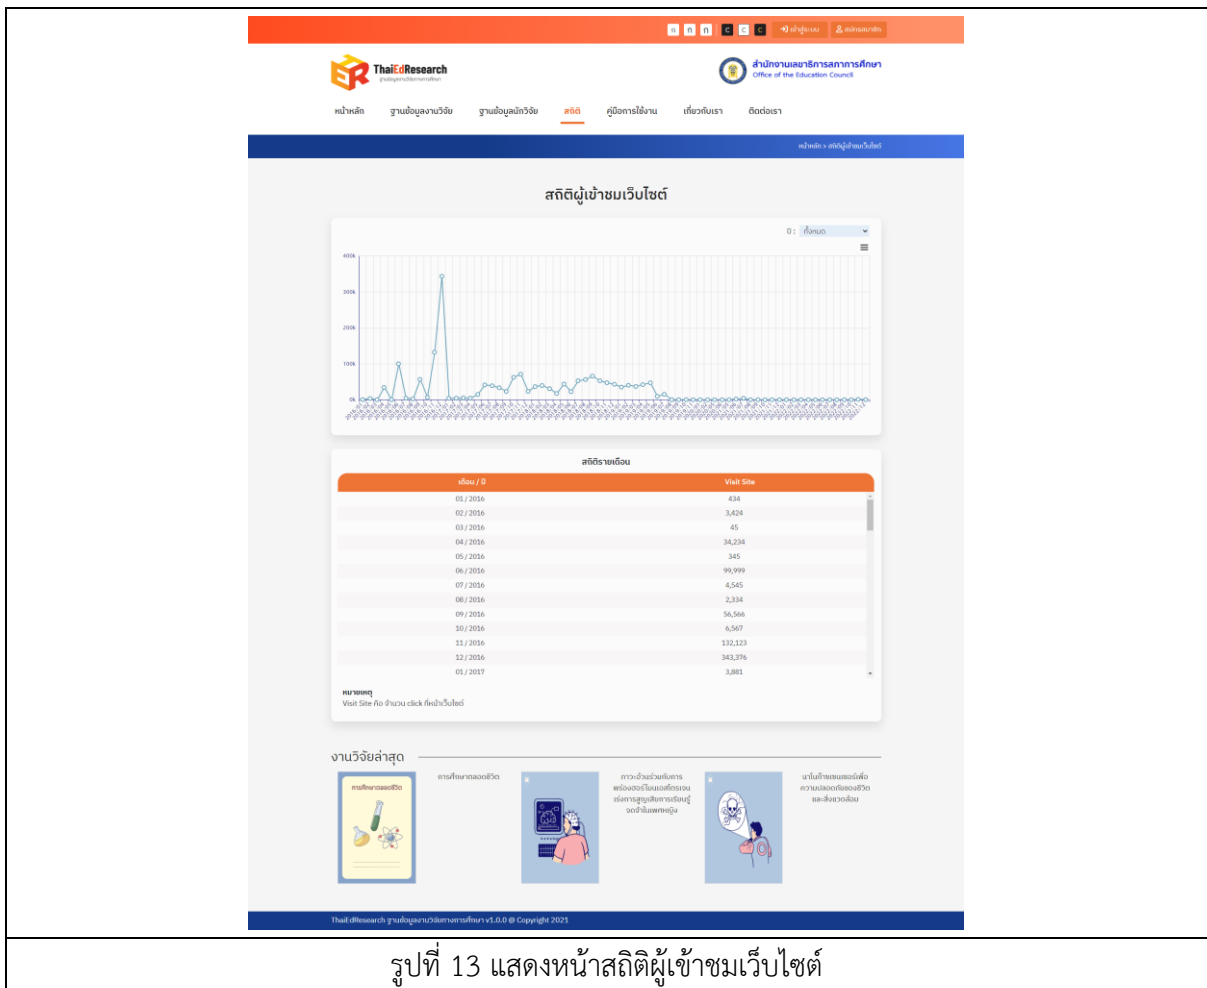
ก ก ก C C C เข้าสู่ระบบ สมัครสมาชิก

ThaiEdResearch
ฐานข้อมูลงานวิจัยทางการศึกษา

สำนักงานเลขาธิการสภาการศึกษา
Office of the Education Council

หน้าหลัก ฐานข้อมูลงานวิจัย ฐานข้อมูลนักวิจัย สถิติ คู่มือการใช้งาน เกี่ยวกับเรา ติดต่อเรา

หน้าหลัก > สถิติผู้เข้าชมเว็บไซต์

สถิติผู้เข้าชมเว็บไซต์

ปี : ทั้งหมด

400k
300k
200k
100k
0k

สถิติรายเดือน

| เดือน / ปี | Visit Site |
|---|---|
| 01 / 2016 | 434 |
| 02 / 2016 | 3,424 |
| 03 / 2016 | 45 |
| 04 / 2016 | 34,234 |
| 05 / 2016 | 345 |
| 06 / 2016 | 99,999 |
| 07 / 2016 | 4,545 |
| 08 / 2016 | 2,334 |
| 09 / 2016 | 56,566 |
| 10 / 2016 | 6,567 |
| 11 / 2016 | 132,123 |
| 12 / 2016 | 343,376 |
| 01 / 2017 | 3,881 |

หมายเหตุ
Visit Site คือ จำนวน click ที่หน้าเว็บไซต์

งานวิจัยล่าสุด

การศึกษาตลอดชีวิต
การศึกษาตลอดชีวิต

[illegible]

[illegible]

ThaiEdResearch ฐานข้อมูลงานวิจัยทางการศึกษา v1.0.0 @ Copyright 2021

รูปที่ 13 แสดงหน้าสถิติผู้เข้าชมเว็บไซต์